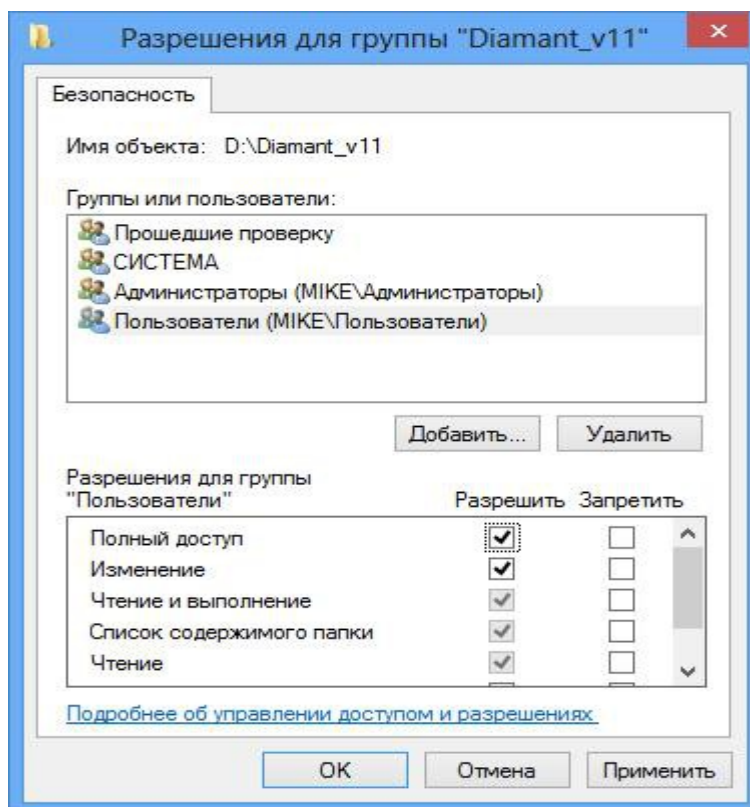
Разрешения для группы "Diamant_v11"

Безопасность

Имя объекта: D:\Diamant_v11

Группы или пользователи:

Прошедшие проверку
СИСТЕМА
Администраторы (MIKE\Администраторы)
Пользователи (MIKE\Пользователи)

Добавить... Удалить

Разрешения для группы "Пользователи"

| | Разрешить | Запретить |
|---|---|---|
| Полный доступ | ✔ | ☐ |
| Изменение | ✔ | ☐ |
| Чтение и выполнение | ✔ | ☐ |
| Список содержимого папки | ✔ | ☐ |
| Чтение | ✔ | ☐ |

Подробнее об управлении доступом и разрешениях

OK Отмена Применить